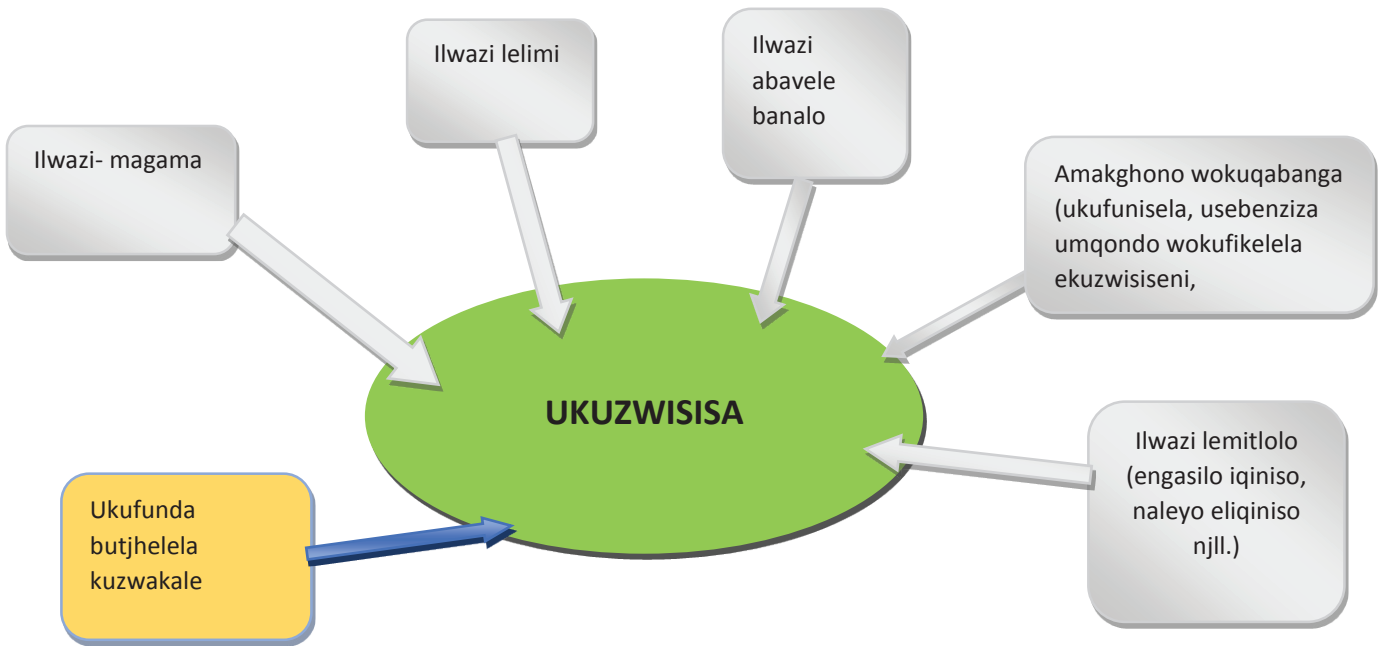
Ilwazi lelimi

Ilwazi abavele banalo

Ilwazi- magama

Amakghono wokuqabanga (ukufunisela, usebenziza umqondo wokufikelela ekuzwisiseni,

UKUZWISISA

Ilwazi lemitlolo (engasilo iqiniso, naleyo eliqiniso njll.)

Ukufunda butjhelela kuzwakale